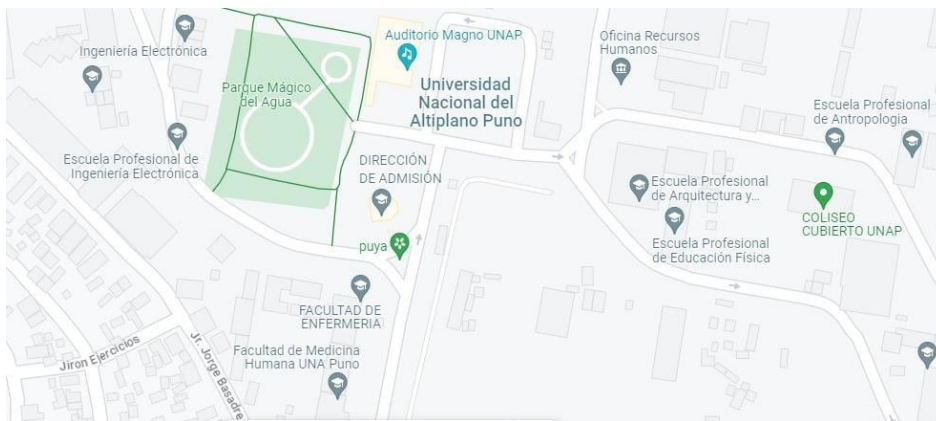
Ingeniería Electrónica

Auditorio Magno UNAP

Oficina Recursos Humanos

Parque Mágico del Agua

Universidad Nacional del Altiplano Puno

Escuela Profesional de Antropologia

Escuela Profesional de Ingeniería Electrónica

DIRECCIÓN DE ADMISIÓN

Escuela Profesional de Arquitectura y...

COLISEO CUBIERTO UNAP

Escuela Profesional de Educación Física

puya

FACULTAD DE ENFERMERIA

Jiron Ejercicios

Jr. Jorge Basadre

Facultad de Medicina Humana UNA Puno